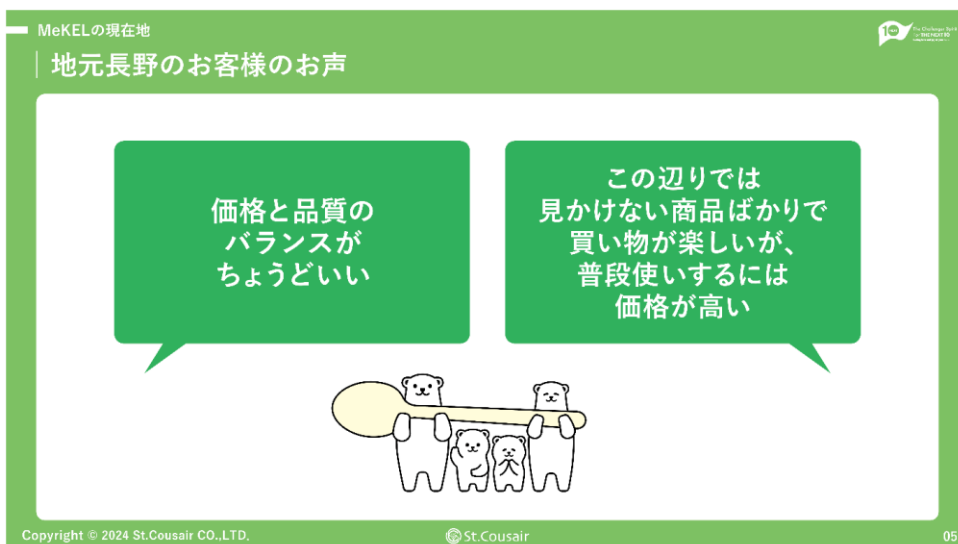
MeKELの現在地

地元長野のお客様のお声

価格と品質の
バランスが
ちょうどいい

この辺りでは
見かけない商品ばかりで
買い物が楽しいが、
普段使いするには
価格が高い

Copyright © 2024 St.Cousair CO.,LTD.

St.Cousair

05